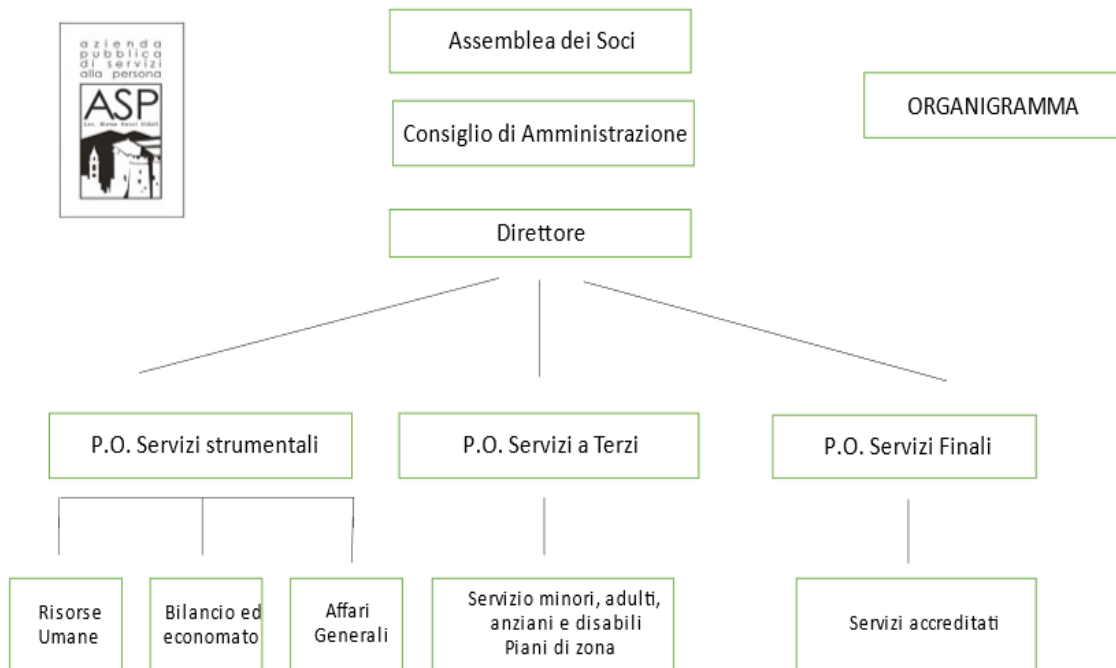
azienda
pubblica
di servizi
alla persona
ASP
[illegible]

Assemblea dei Soci

Consiglio di Amministrazione

ORGANIGRAMMA

Direttore

P.O. Servizi strumentali

P.O. Servizi a Terzi

P.O. Servizi Finali

Risorse Umane

Bilancio ed economato

Affari Generali

Servizio minori, adulti, anziani e disabili
Piani di zona

Servizi accreditati